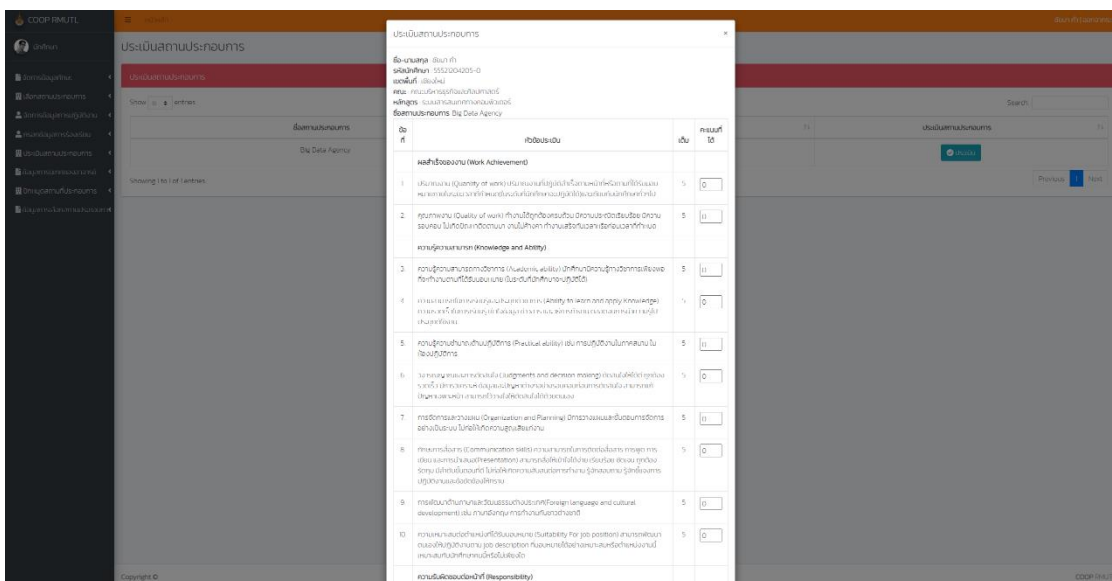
COOP RMUTL

นักศึกษา

ประเมินสถานประกอบการ

ประเมินสถานประกอบการ

Show 10 entries

Search:

| ชื่อสถานประกอบการ | ประเมินสถานประกอบการ |
|---|---|
| Big Data Agency | ประเมิน |

Showing 1 to 1 of 1 entries

Previous 1 Next

Copyright ©

COOP RMUTL

ประเมินสถานประกอบการ ×

ชื่อ-นามสกุล : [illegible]
รหัสนักศึกษา : 555210042015-0
เขตพื้นที่ : เชียงใหม่
คณะ : คณะบริหารธุรกิจและศิลปศาสตร์
หลักสูตร : ระบบสารสนเทศทางคอมพิวเตอร์
ชื่อสถานประกอบการ Big Data Agency

| ข้อที่ | หัวข้อประเมิน | เต็ม | คะแนนที่ได้ |
|---|---|---|---|
| | ผลสำเร็จของงาน (Work Achievement) | | |
| 1 | ปริมาณงาน (Quantity of work) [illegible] | 5 | 0 |
| 2 | คุณภาพงาน (Quality of work) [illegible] | 5 | 0 |
| | ความรู้ความสามารถ (Knowledge and Ability) | | |
| 3 | ความรู้ความสามารถทางวิชาการ (Academic ability) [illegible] | 5 | 0 |
| 4 | ความสามารถในการเรียนรู้และประยุกต์วิชาการ (Ability to learn and apply Knowledge) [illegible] | 5 | 0 |
| 5 | ความรู้ความชำนาญด้านปฏิบัติการ (Practical ability) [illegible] | 5 | 0 |
| 6 | วิจารณญาณและการตัดสินใจ (Judgments and decision making) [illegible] | 5 | 0 |
| 7 | การจัดการและวางแผน (Organization and Planning) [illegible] | 5 | 0 |
| 8 | ทักษะการสื่อสาร (Communication Skills) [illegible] | 5 | 0 |
| 9 | การพัฒนาด้านภาษาและวัฒนธรรมต่างประเทศ (Foreign language and cultural development) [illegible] | 5 | 0 |
| 10 | ความเหมาะสมต่อตำแหน่งที่ได้รับมอบหมาย (Suitability for job position) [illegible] | 5 | 0 |
| | ความรับผิดชอบต่อหน้าที่ (Responsibility) | | |